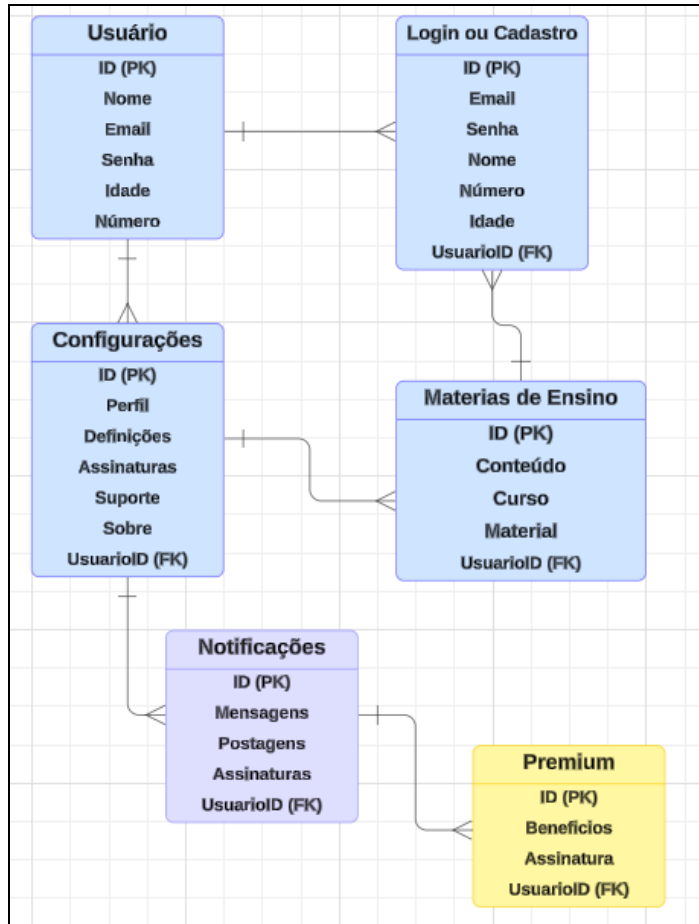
Usuário
ID (PK)
Nome
Email
Senha
Idade
Número

Login ou Cadastro
ID (PK)
Email
Senha
Nome
Número
Idade
UsuarioID (FK)

Configurações
ID (PK)
Perfil
Definições
Assinaturas
Suporte
Sobre
UsuarioID (FK)

Materias de Ensino
ID (PK)
Conteúdo
Curso
Material
UsuarioID (FK)

Notificações
ID (PK)
Mensagens
Postagens
Assinaturas
UsuarioID (FK)

Premium
ID (PK)
Beneficios
Assinatura
UsuarioID (FK)